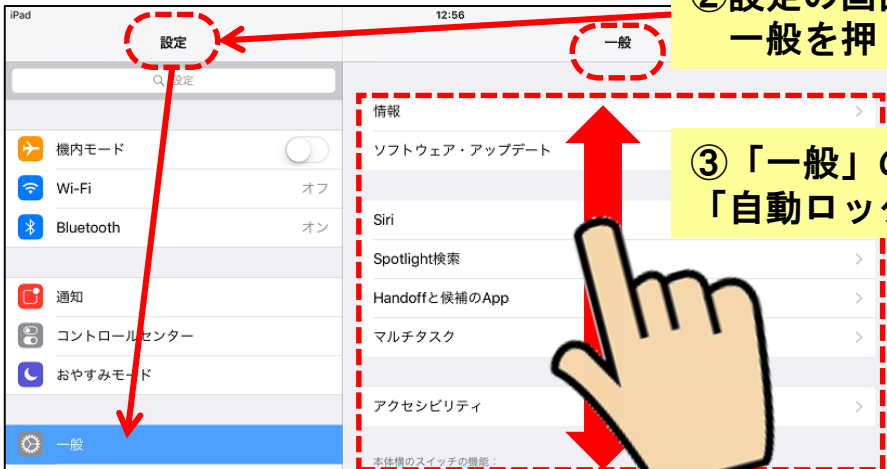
iPad

12:56

②設定の画
一般を押

設定

一般

設定

機内モード

Wi-Fi

オフ

Bluetooth

オン

通知

コントロールセンター

おやすみモード

一般

情報

ソフトウェア・アップデート

③「一般」の
「自動ロッ

Siri

Spotlight検索

Handoffと候補のApp

マルチタスク

アクセシビリティ

本体横のスイッチの機能：